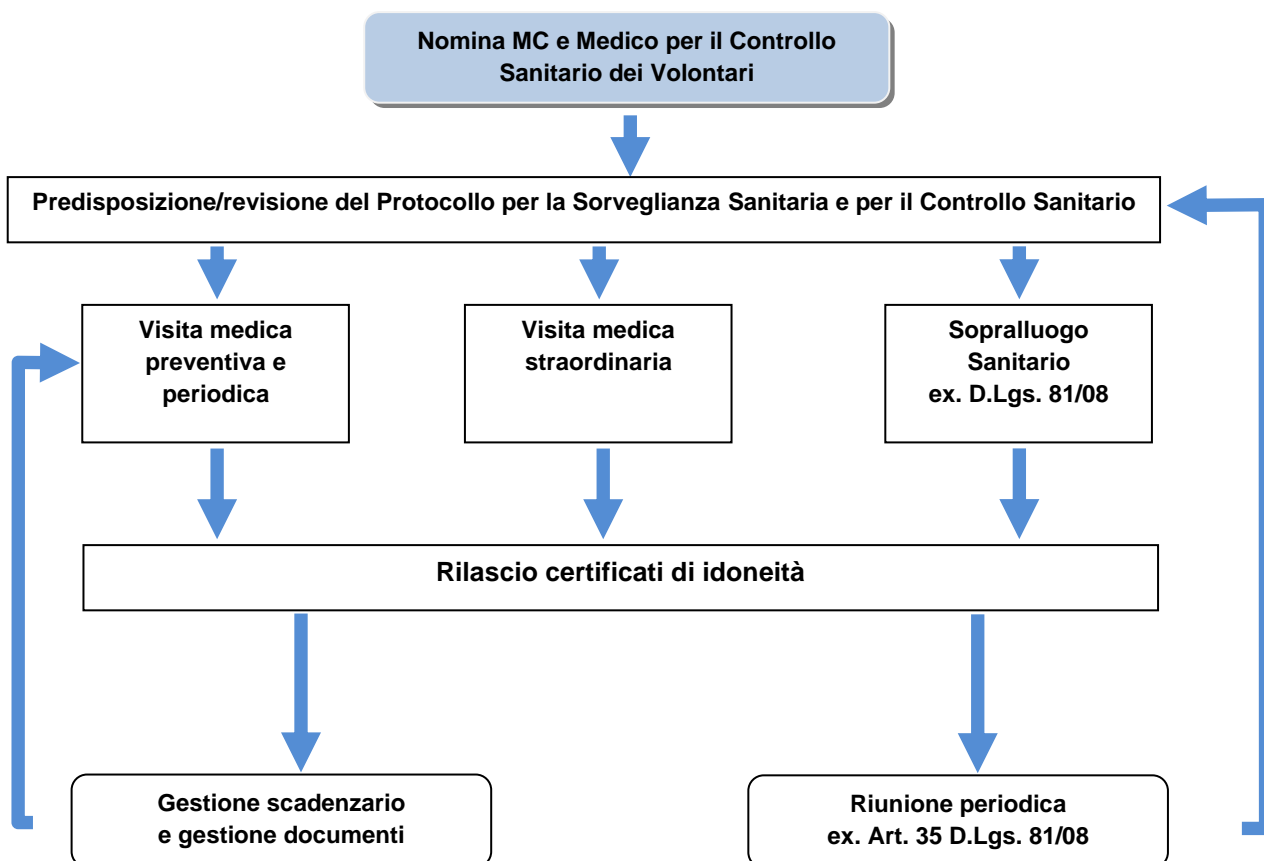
Nomina MC e Medico per il Controllo Sanitario dei Volontari

Predisposizione/revisione del Protocollo per la Sorveglianza Sanitaria e per il Controllo Sanitario

Visita medica preventiva e periodica

Visita medica straordinaria

Sopralluogo Sanitario ex. D.Lgs. 81/08

Rilascio certificati di idoneità

Gestione scadenzario e gestione documenti

Riunione periodica ex. Art. 35 D.Lgs. 81/08